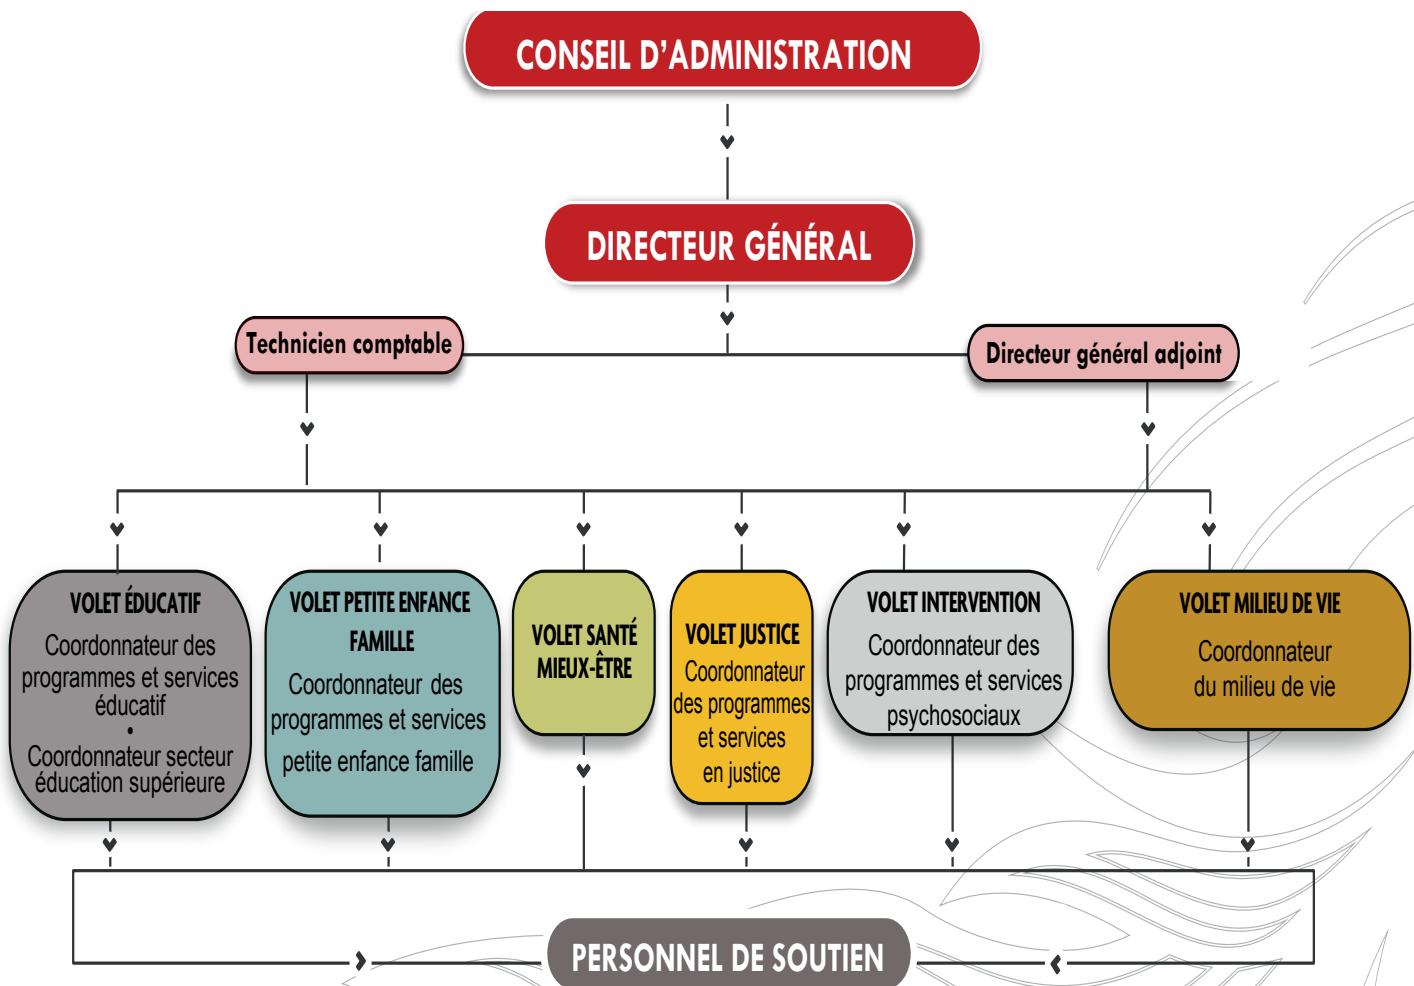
CONSEIL D’ADMINISTRATION

DIRECTEUR GÉNÉRAL

Technicien comptable

Directeur général adjoint

VOLET ÉDUCATIF
Coordonnateur des programmes et services éducatif
•
Coordonnateur secteur éducation supérieure

VOLET PETITE ENFANCE FAMILLE
Coordonnateur des programmes et services petite enfance famille

VOLET SANTÉ MIEUX-ÊTRE

VOLET JUSTICE
Coordonnateur des programmes et services en justice

VOLET INTERVENTION
Coordonnateur des programmes et services psychosociaux

VOLET MILIEU DE VIE
Coordonnateur du milieu de vie

PERSONNEL DE SOUTIEN